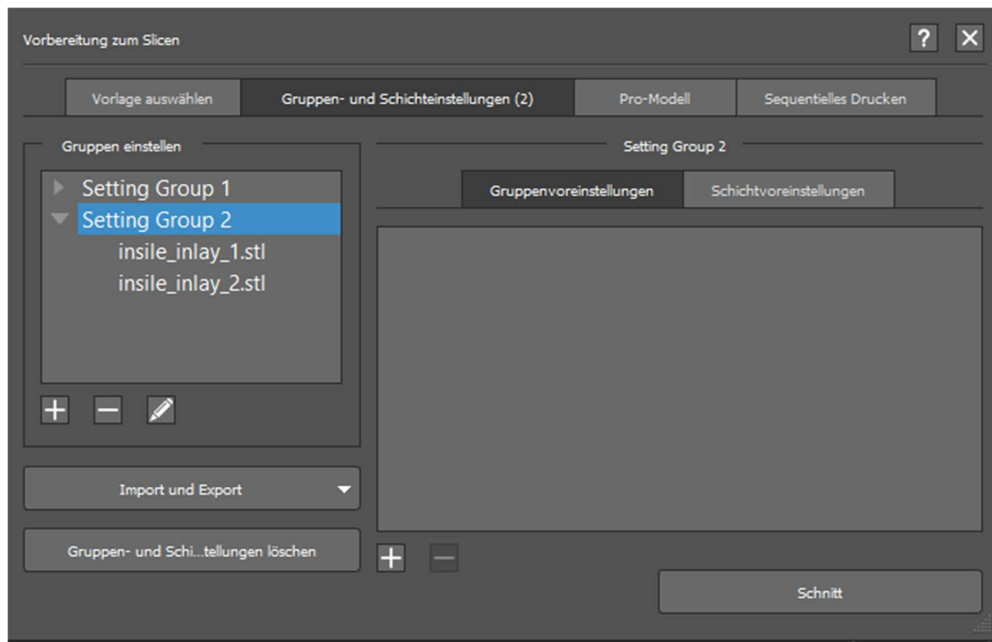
Vorbereitung zum Slicen

?

Vorlage auswählen

Gruppen- und Schichteinstellungen (2)

Pro-Modell

Sequentielles Drucken

Gruppen einstellen

Setting Group 1

Setting Group 2

insile_inlay_1.stl

insile_inlay_2.stl

Setting Group 2

Gruppenvoreinstellungen

Schichtvoreinstellungen

Import und Export

Gruppen- und Schi...tellungen löschen

Schnitt